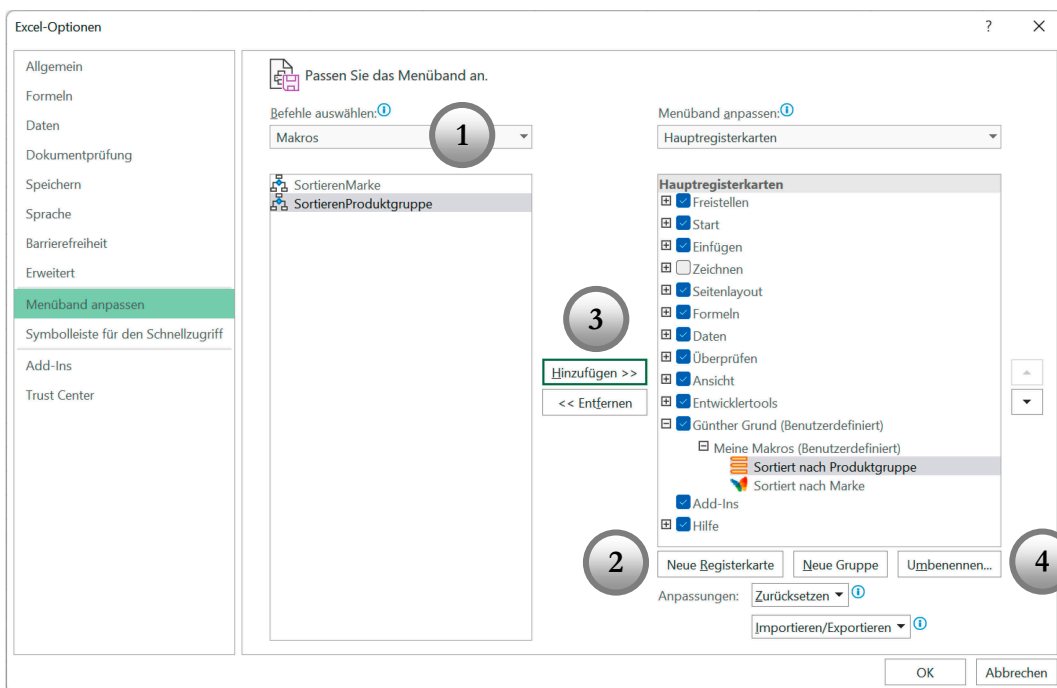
Excel-Optionen

?

Allgemein
Formeln
Daten
Dokumentprüfung
Speichern
Sprache
Barrierefreiheit
Erweitert
Menüband anpassen
Symbolleiste für den Schnellzugriff
Add-Ins
Trust Center

Passen Sie das Menüband an.

Befehle auswählen:
Makros

1

SortierenMarke
SortierenProduktgruppe

3

Hinzufügen >>
<< Entfernen

Menüband anpassen:
Hauptregisterkarten

Hauptregisterkarten
Freistellen
Start
Einfügen
Zeichnen
Seitenlayout
Formeln
Daten
Überprüfen
Ansicht
Entwicklertools
Günther Grund (Benutzerdefiniert)
Meine Makros (Benutzerdefiniert)
Sortiert nach Produktgruppe
Sortiert nach Marke
Add-Ins
Hilfe

2

Neue Registerkarte
Neue Gruppe
Umbenennen...

4

Anpassungen: Zurücksetzen
Importieren/Exportieren

OK
Abbrechen